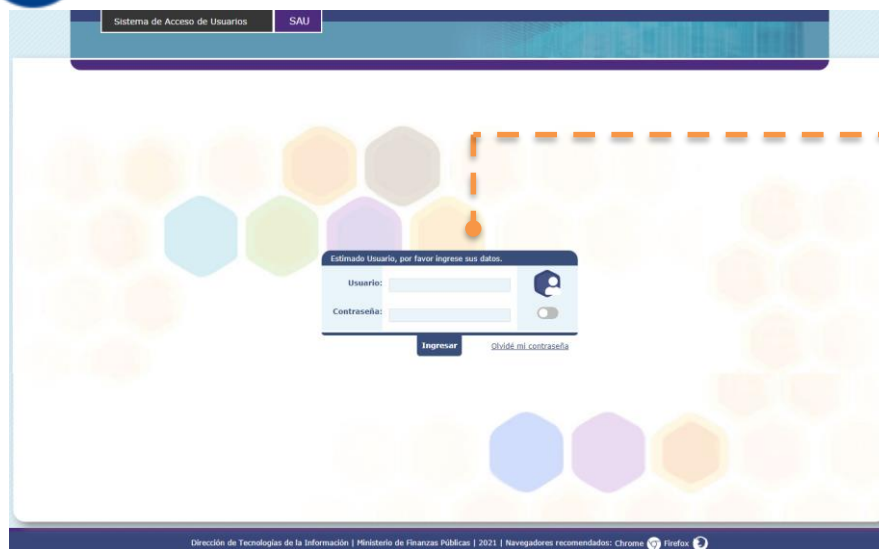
Sistema de Acceso de Usuarios SAU

Estimado Usuario, por favor ingrese sus datos.

Usuario:

Contraseña:

Ingresar

Olvidé mi contraseña

Dirección de Tecnologías de la Información | Ministerio de Finanzas Públicas | 2021 | Navegadores recomendados: Chrome Firefox